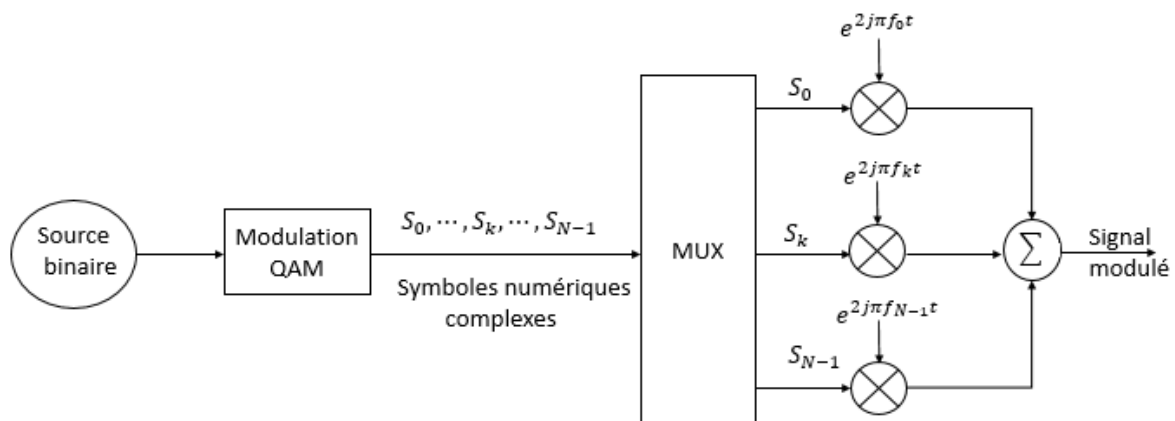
Source binaire

Modulation QAM

$S_0, \cdots, S_k, \cdots, S_{N-1}$

Symboles numériques complexes

MUX

$e^{2j\pi f_0 t}$

$S_0$

$e^{2j\pi f_k t}$

$S_k$

$e^{2j\pi f_{N-1} t}$

$S_{N-1}$

$\sum$

Signal modulé